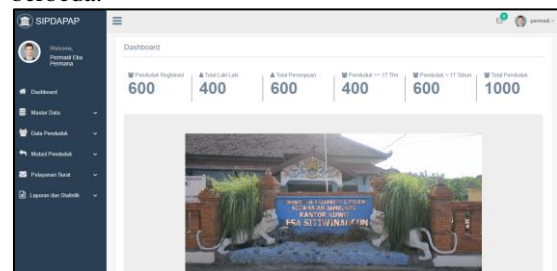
SIPDAPAP

Welcome, Permadi Eka Permana

Dashboard

Master Data

Data Penduduk

Mutasi Penduduk

Pelayanan Surat

Laporan dan Statistik

permadi

Dashboard

Penduduk Registrasi 600

Total Laki Laki 400

Total Perempuan 600

Penduduk >= 17 Thn 400

Penduduk < 17 Tahun 600

Total Penduduk 1000

KANTOR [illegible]
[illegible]SA SITIWINANGUN